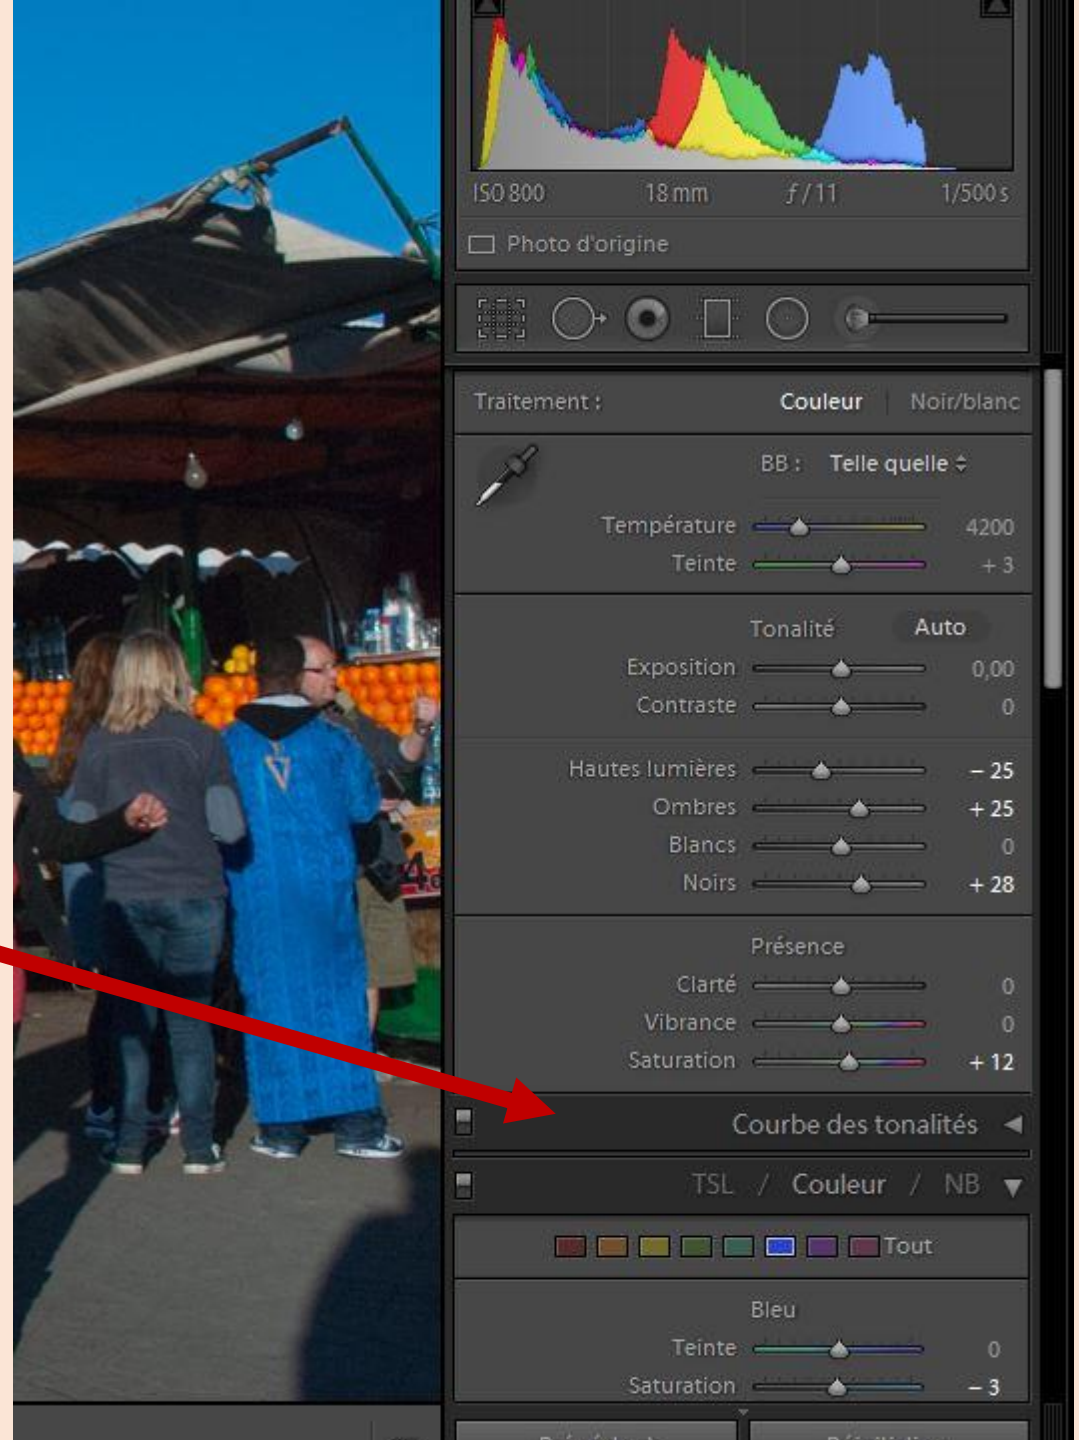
ISO 800 18 mm ƒ / 11 1/500 s

Photo d'origine

Traitement : Couleur Noir/blanc

BB : Telle quelle ÷

Température 4200

Teinte + 3

Tonalité Auto

Exposition 0,00

Contraste 0

Hautes lumières – 25

Ombres + 25

Blancs 0

Noirs + 28

Présence

Clarté 0

Vibrance 0

Saturation + 12

Courbe des tonalités ◀

TSL / Couleur / NB ▼

Tout

Bleu

Teinte 0

Saturation – 3

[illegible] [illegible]